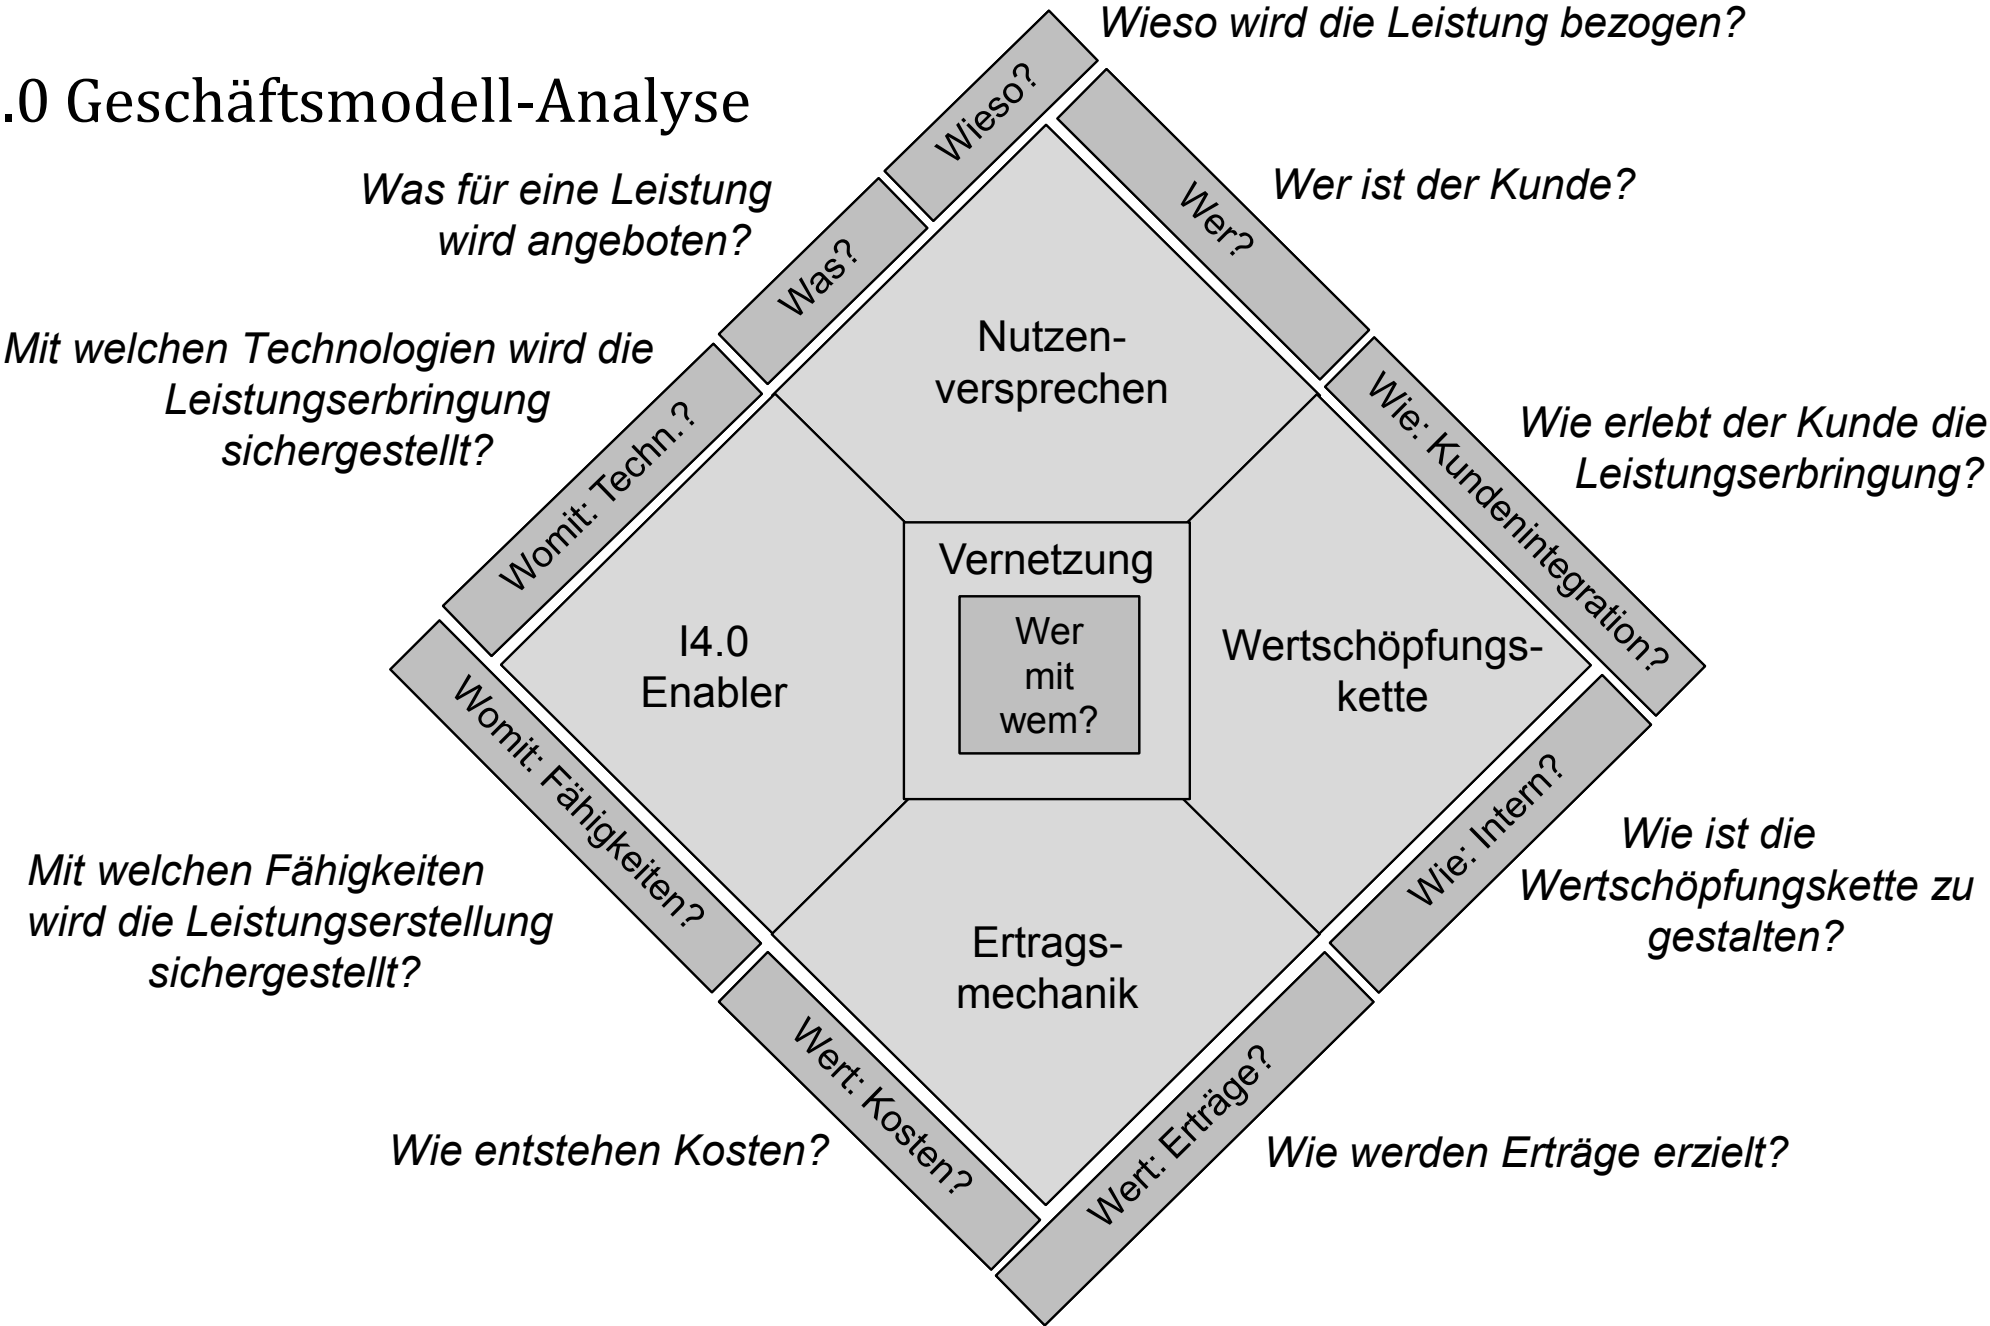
.0 Geschäftsmodell-Analyse

Wieso wird die Leistung bezogen?

Wieso?

Was für eine Leistung wird angeboten?

Was?

Wer?

Wer ist der Kunde?

Mit welchen Technologien wird die Leistungserbringung sichergestellt?

Womit: Techn.?

Nutzenversprechen

Wie: Kundenintegration?

Wie erlebt der Kunde die Leistungserbringung?

Vernetzung

Wer mit wem?

I4.0 Enabler

Wertschöpfungskette

Womit: Fähigkeiten?

Wie: Intern?

Wie ist die Wertschöpfungskette zu gestalten?

Mit welchen Fähigkeiten wird die Leistungserstellung sichergestellt?

Ertragsmechanik

Wert: Kosten?

Wert: Erträge?

Wie entstehen Kosten?

Wie werden Erträge erzielt?